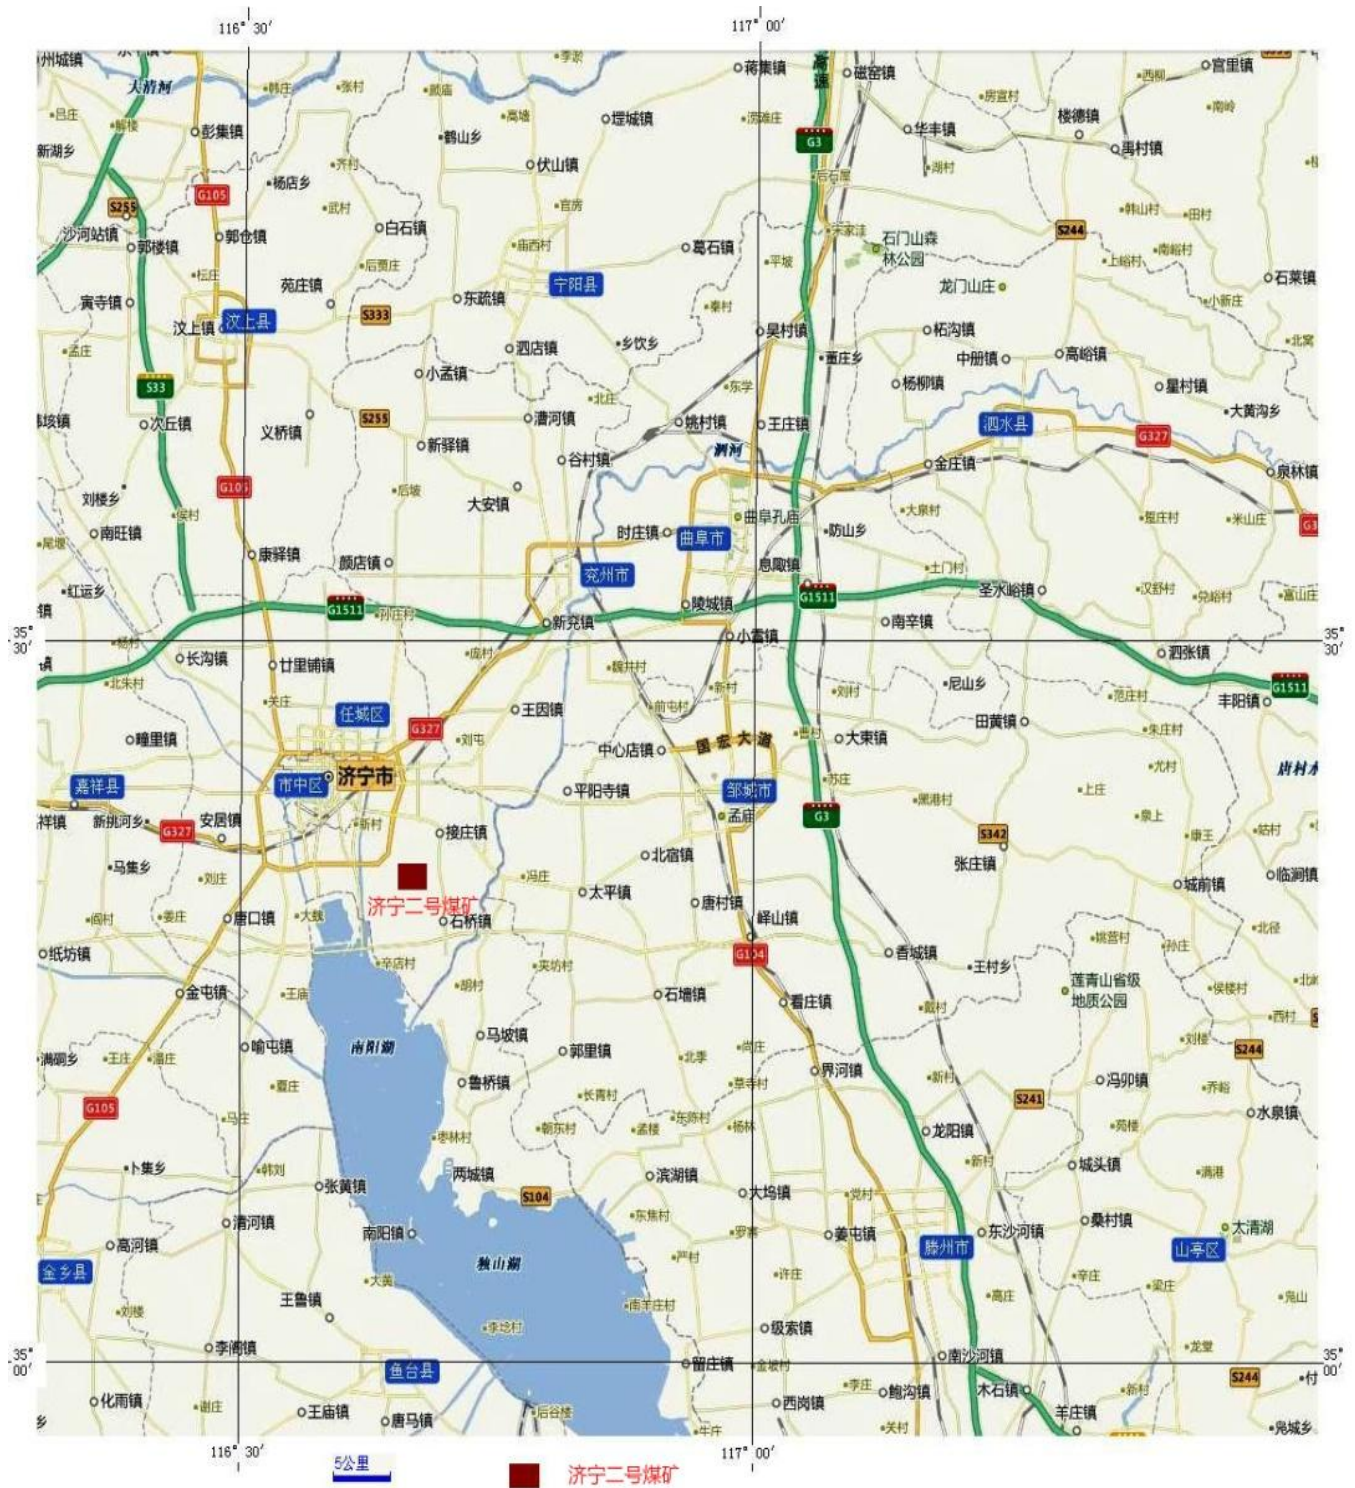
116° 30′
117° 00′

州城镇
大清河
吕庄
解楼
新湖乡
彭集镇
G105
S255
杨店乡
沙河站镇
郭楼镇
郭仓镇
寅寺镇
汶上镇
汶上县
S33
次丘镇
义桥镇
刘楼乡
G105
南旺镇
康驿镇
红运乡
苑庄镇
S333
S255
鹤山乡
伏山镇
白石镇
东疏镇
宁阳县
泗店镇
小孟镇
新驿镇
磁窑镇
葛石镇
乡饮乡
漕河镇
谷村镇
大安镇
颜店镇
G1511
堽城镇
蒋集镇
G3
华丰镇
石门山森林公园
龙门山庄
柘沟镇
中册镇
高峪镇
吴村镇
董庄乡
杨柳镇
姚村镇
王庄镇
泗河
泗水县
G327
金庄镇
时庄镇
曲阜市
曲阜孔庙
防山乡
兖州市
息陬镇
陵城镇
G1511
圣水峪镇
新兖镇
小雪镇
南辛镇
楼德镇
宫里镇
圣村镇
石莱镇
大黄沟乡
泉林镇
泗张镇
35° 30′
长沟镇
廿里铺镇
任城区
G327
王因镇
中心店镇
国宏大道
大束镇
尼山乡
田黄镇
丰阳镇
G1511
唐村
嘉祥县
市中区
济宁市
安居镇
G327
新挑河乡
马集乡
喻屯镇
金屯镇
接庄镇
平阳寺镇
邹城市
孟庙
北宿镇
太平镇
唐村镇
峄山镇
G3
S342
张庄镇
城前镇
临涧镇
济宁二号煤矿
唐口镇
石桥镇
G104
纸坊镇
香城镇
王村乡
莲青山省级地质公园
石墙镇
看庄镇
南阳湖
马坡镇
郭里镇
鲁桥镇
界河镇
冯卯镇
S244
S241
水泉镇
龙阳镇
G105
卜集乡
张黄镇
两城镇
S104
滨湖镇
大坞镇
城头镇
太清湖
桑村镇
清河镇
南阳镇
姜屯镇
滕州市
东沙河镇
山亭区
高河镇
金乡县
独山湖
王鲁镇
级索镇
李阁镇
鱼台县
留庄镇
南沙河镇
35° 00′
化雨镇
王庙镇
唐马镇
西岗镇
鲍沟镇
木石镇
羊庄镇
S244
5公里
济宁二号煤矿